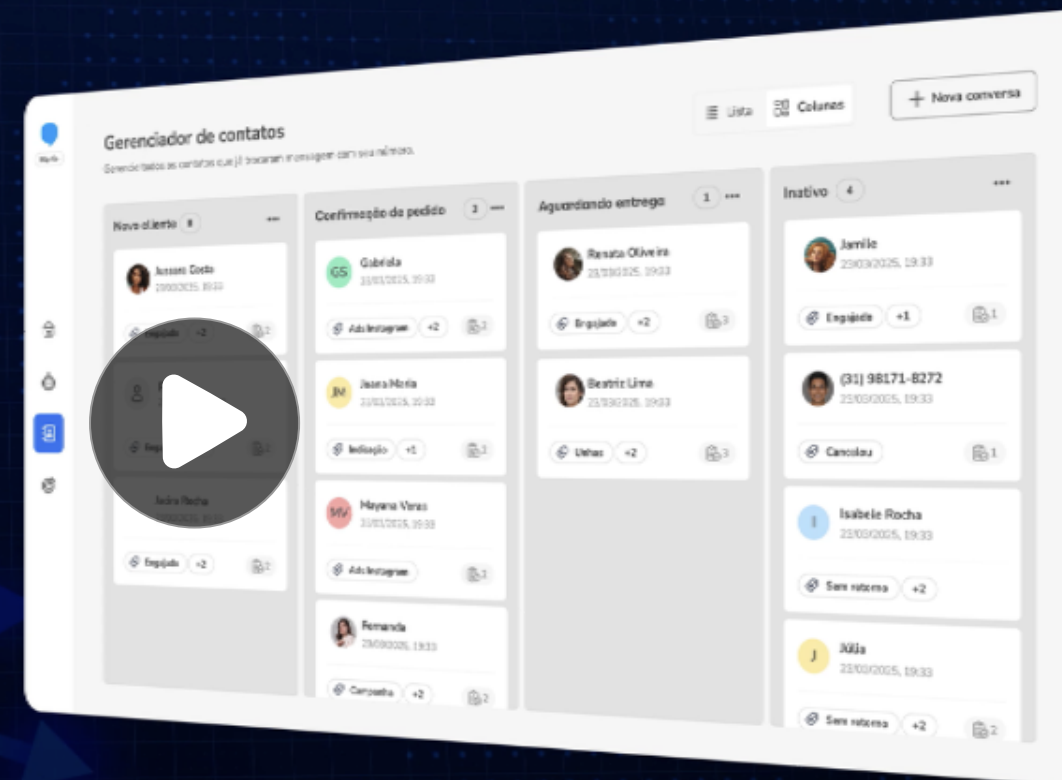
Gerenciador de contatos
Gerencie todos os contatos que já trocaram mensagem com seu número.

Lista
Colunas
+ Nova conversa

Novo cliente 8
Jussara Costa
23/03/2025, 19:33
Engajado +2 2
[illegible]
Andre Rocha
23/03/2025, 19:33
Engajado +2 2

Confirmação do pedido 3
GS Gabriela
23/03/2025, 19:33
Ads Instagram +2 2
JM Joana Maria
23/03/2025, 19:33
Indicação +1 3
MV Mayana Veras
23/03/2025, 19:33
Ads Instagram 3
Fernanda
23/03/2025, 19:33
Campanha +2 2

Aguardando entrega 1
Renata Oliveira
23/03/2025, 19:33
Engajado +2 3
Beatriz Lima
23/03/2025, 19:33
Unhas +2 3

Inativo 4
Jamile
23/03/2025, 19:33
Engajado +1 1
(31) 98171-8272
23/03/2025, 19:33
Cancelou 1
I Isabele Rocha
23/03/2025, 19:33
Sem retorno +2
J Júlia
23/03/2025, 19:33
Sem retorno +2 2